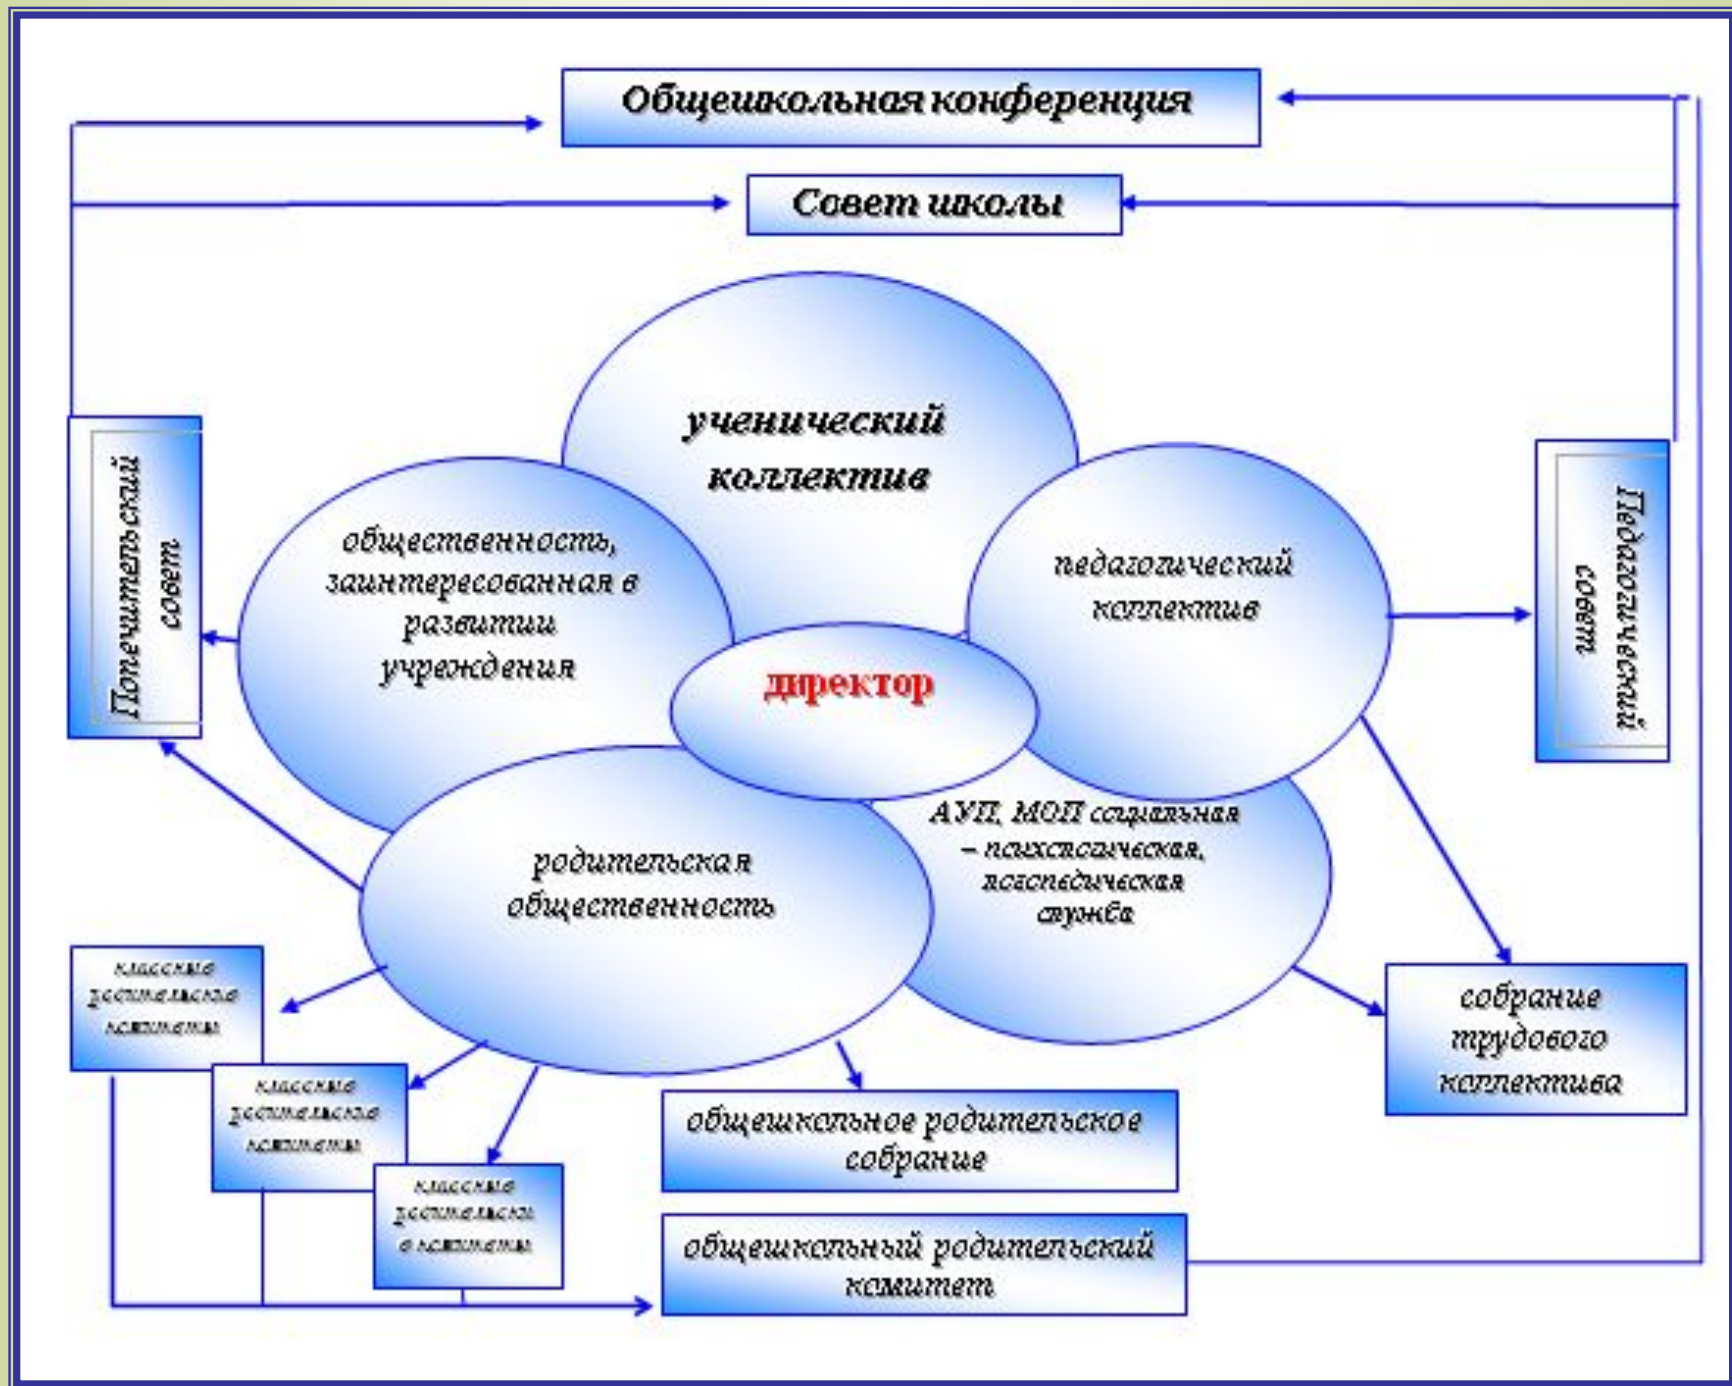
Общешкольная конференция

Совет школы

ученический коллектив

общественность, заинтересованная в развитии учреждения

педагогический коллектив

директор

Попечительский совет

Педагогический совет

АУП, МОП социальная – психологическая, логопедическая служба

родительская общественность

классные родительские комитеты

классные родительские комитеты

классные родительские комитеты

собрание трудового коллектива

общешкольное родительское собрание

общешкольный родительский комитет